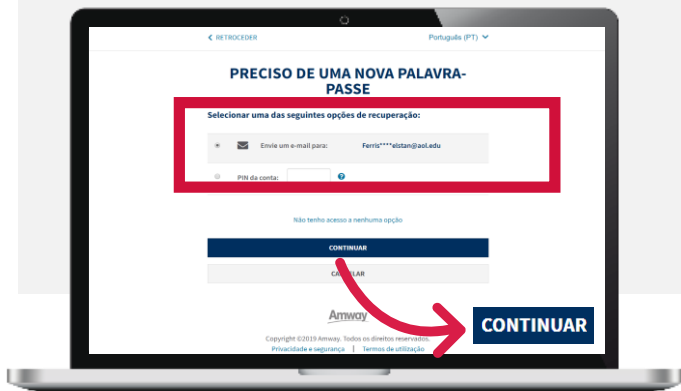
< RETROCEDER

Português (PT) ˅

PRECISO DE UMA NOVA PALAVRA-PASSE

Selecionar uma das seguintes opções de recuperação:

Envie um e-mail para: Ferris****eistan@aol.edu

PIN da conta:

Não tenho acesso a nenhuma opção

CONTINUAR

CANCELAR

Amway

Copyright ©2019 Amway. Todos os direitos reservados.

Privacidade e segurança | Termos de utilização

CONTINUAR